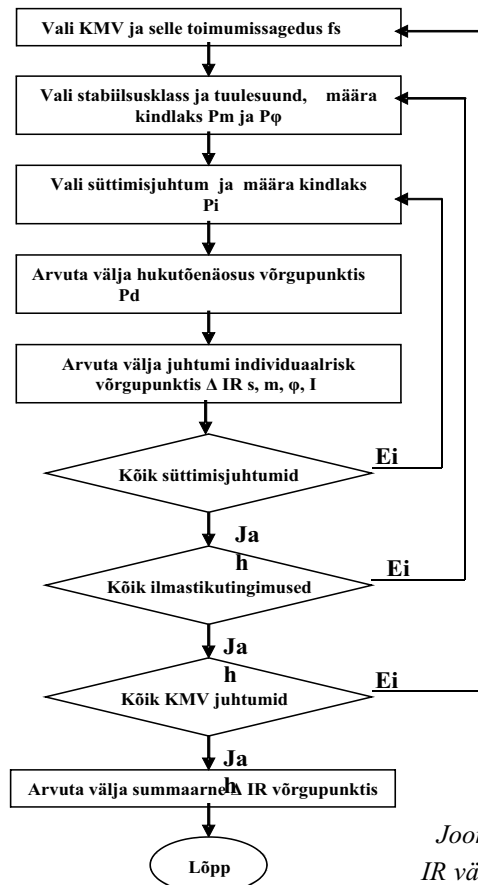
Vali KMV ja selle toimumissagedus fs

Vali stabiilsusklass ja tuulesuund, määra kindlaks Pm ja Pφ

Vali süttimisjuhtum ja määra kindlaks Pi

Arvuta välja hukutõenäosus võrgupunktis Pd

Arvuta välja juhtumi individuaalrisk võrgupunktis Δ IR s, m, φ, I

Kõik süttimisjuhtumid

Ei

Ja h

Kõik ilmastikutingimused

Ei

Ja h

Kõik KMV juhtumid

Ei

Ja h

Arvuta välja summaarne Δ IR võrgupunktis

Lõpp

Joon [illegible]

IR vä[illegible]